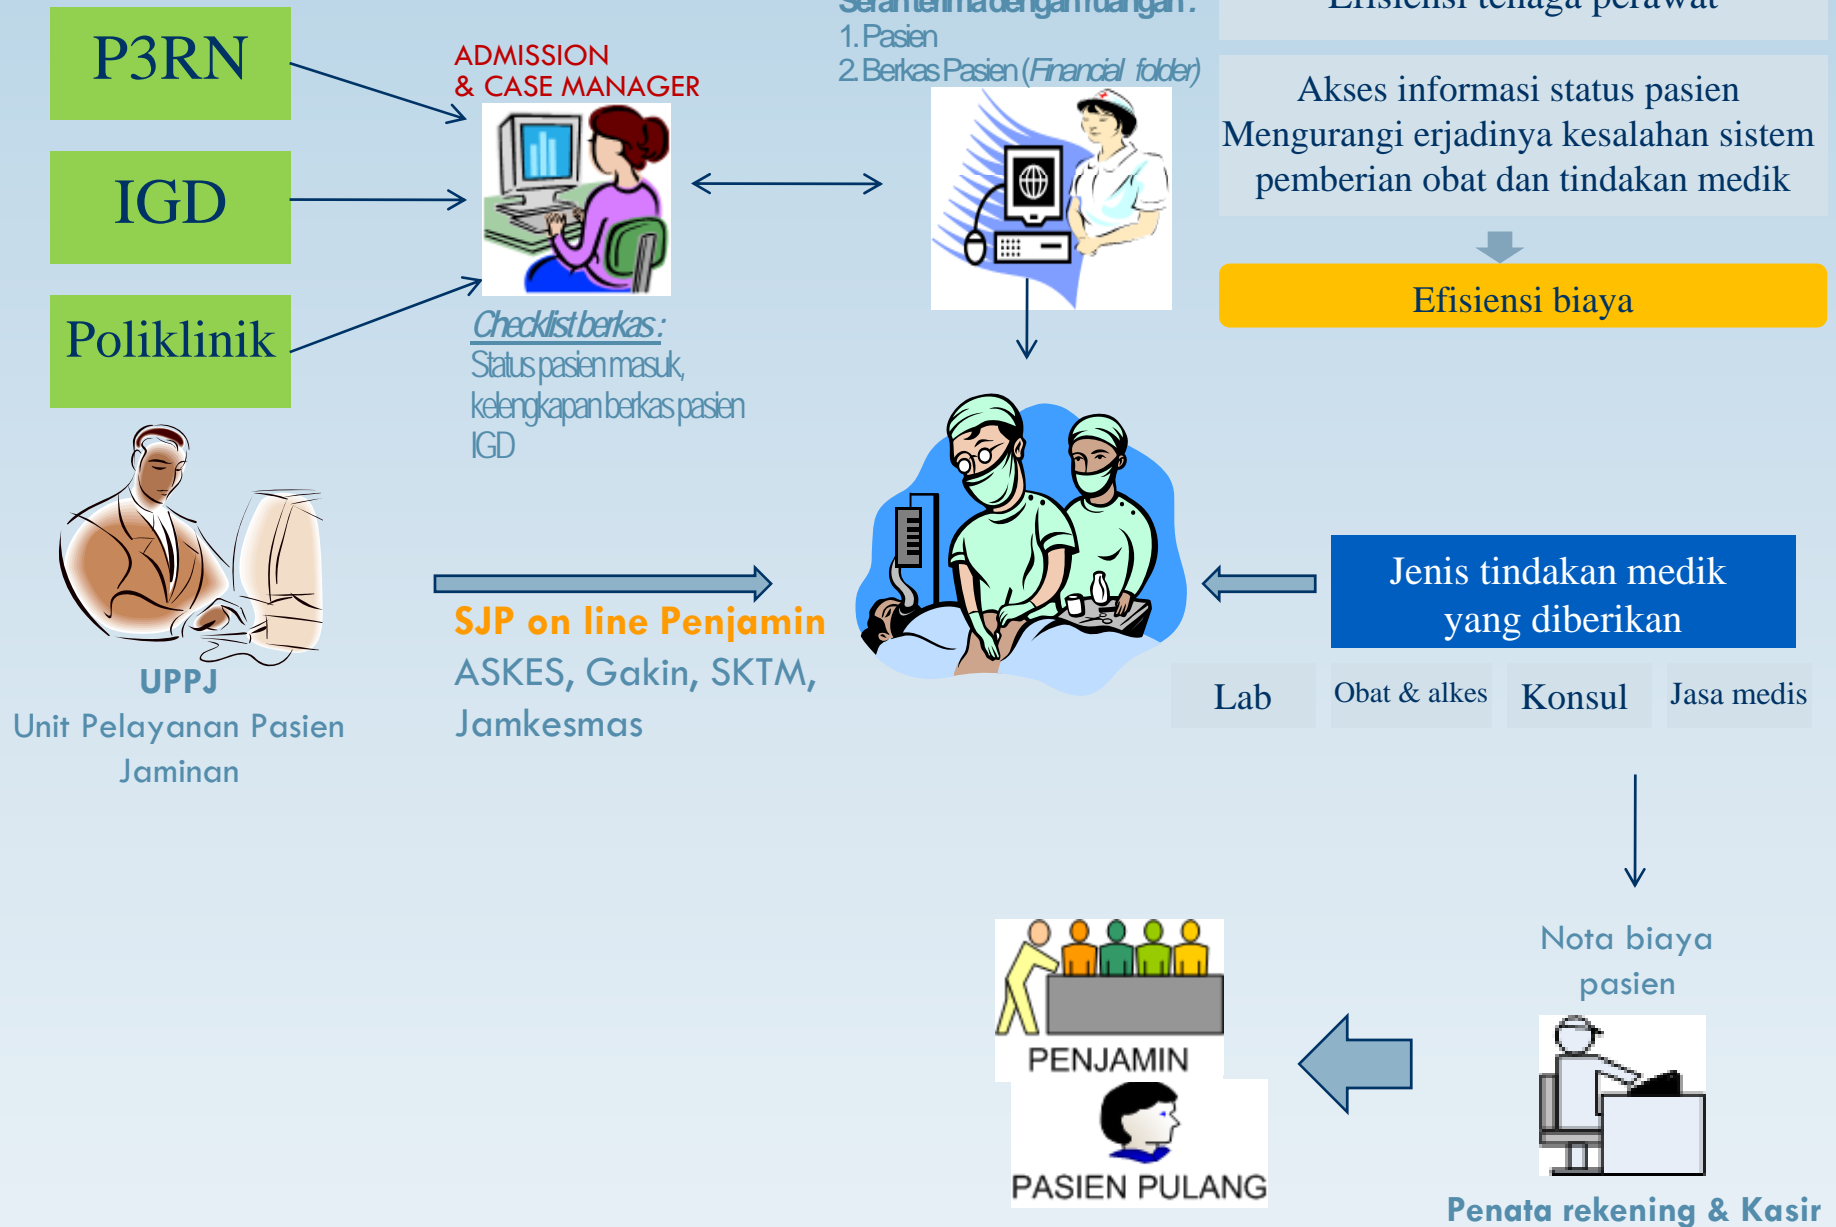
P3RN

IGD

Poliklinik

ADMISSION & CASE MANAGER

Checklist berkas:
Status pasien masuk, kelengkapan berkas pasien IGD

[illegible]
1. Pasien
2. Berkas Pasien (Financial folder)

Efisiensi tenaga perawat

Akses informasi status pasien
Mengurangi erjadinya kesalahan sistem pemberian obat dan tindakan medik

Efisiensi biaya

UPPJ
Unit Pelayanan Pasien Jaminan

SJP on line Penjamin
ASKES, Gakin, SKTM, Jamkesmas

Jenis tindakan medik yang diberikan

| Lab | Obat & alkes | Konsul | Jasa medis |
|---|---|---|---|

Nota biaya pasien

PENJAMIN

PASIEN PULANG

Penata rekening & Kasir